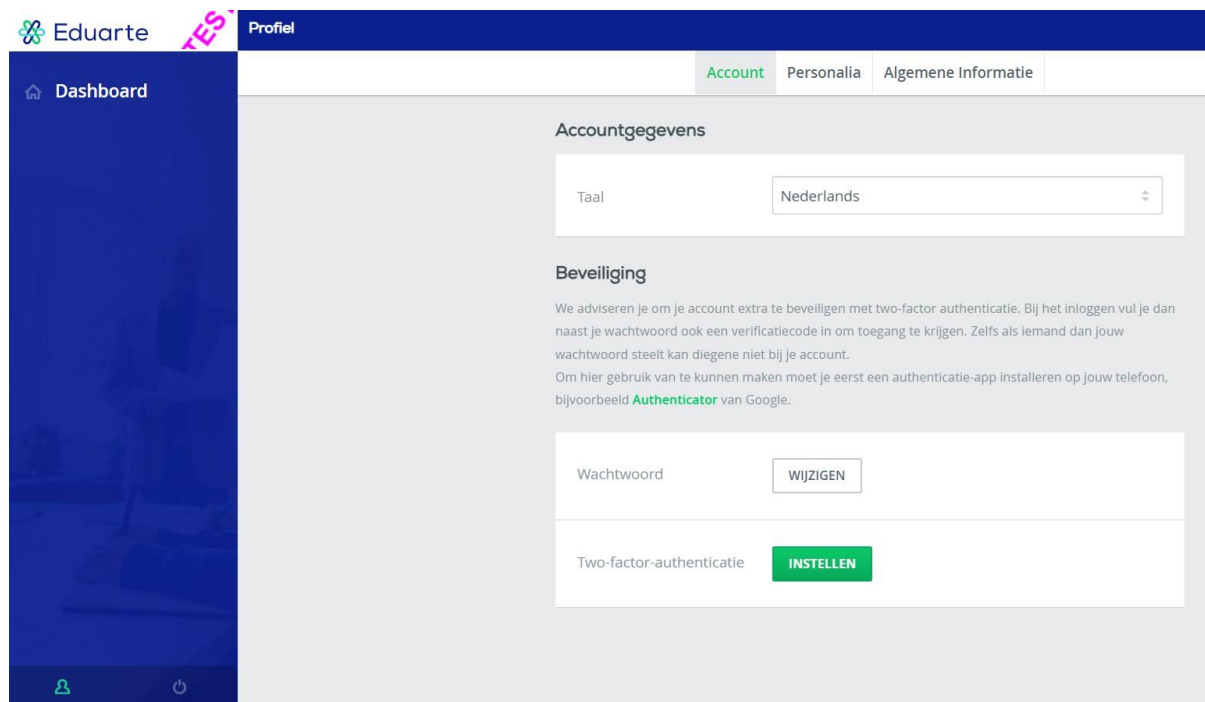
Eduarte
TES

Profiel

Dashboard

Account
Personalia
Algemene Informatie

Accountgegevens

Taal
Nederlands

Beveiliging

We adviseren je om je account extra te beveiligen met two-factor authenticatie. Bij het inloggen vul je dan naast je wachtwoord ook een verificatiecode in om toegang te krijgen. Zelfs als iemand dan jouw wachtwoord steelt kan diegene niet bij je account.
Om hier gebruik van te kunnen maken moet je eerst een authenticatie-app installeren op jouw telefoon, bijvoorbeeld Authenticator van Google.

Wachtwoord
WIJZIGEN

Two-factor-authenticatie
INSTELLEN